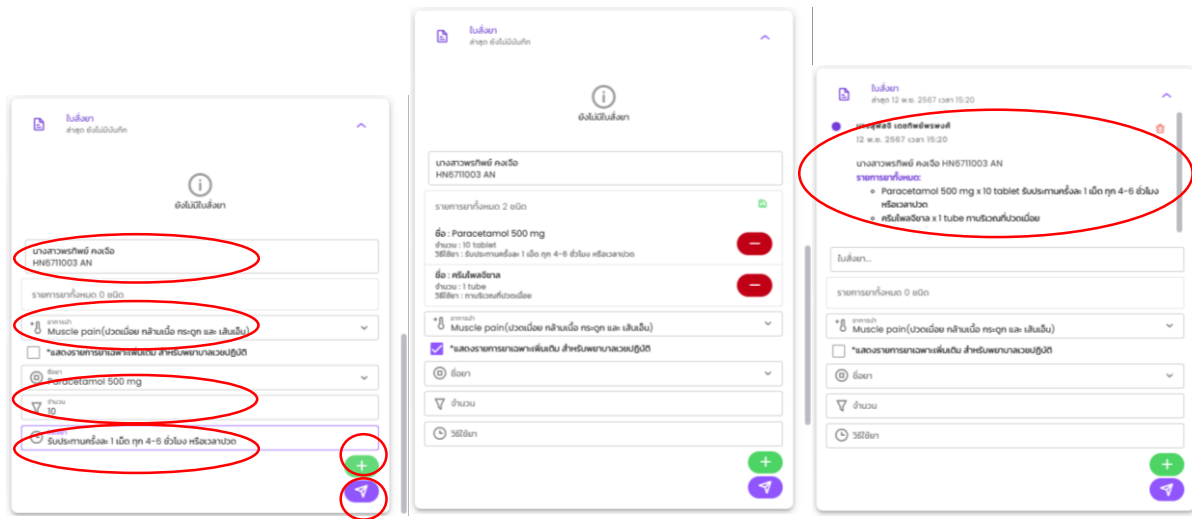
ใบสั่งยา
ล่าสุด ยังไม่มีบันทึก

ยังไม่มีใบสั่งยา

นางสาวพรทิพย์ คงเจือ
HN6711003 AN

รายการยาทั้งหมด 0 ชนิด

อาการนำ
Muscle pain(ปวดเมื่อย กล้ามเนื้อ กระดูก และ เส้นเอ็น)

*แสดงรายการยาเฉพาะเพิ่มเติม สำหรับพยาบาลเวชปฏิบัติ

ชื่อยา
Paracetamol 500 mg

จำนวน
10

วิธีใช้ยา
รับประทานครั้งละ 1 เม็ด ทุก 4-6 ชั่วโมง หรือเวลาปวด

ใบสั่งยา
ล่าสุด ยังไม่มีบันทึก

ยังไม่มีใบสั่งยา

นางสาวพรทิพย์ คงเจือ
HN6711003 AN

รายการยาทั้งหมด 2 ชนิด

ชื่อ : Paracetamol 500 mg
จำนวน : 10 tablet
วิธีใช้ยา : รับประทานครั้งละ 1 เม็ด ทุก 4-6 ชั่วโมง หรือเวลาปวด

ชื่อ : ครีมไพลจีซาล
จำนวน : 1 tube
วิธีใช้ยา : ทาบริเวณที่ปวดเมื่อย

อาการนำ
Muscle pain(ปวดเมื่อย กล้ามเนื้อ กระดูก และ เส้นเอ็น)

*แสดงรายการยาเฉพาะเพิ่มเติม สำหรับพยาบาลเวชปฏิบัติ

ชื่อยา

จำนวน

วิธีใช้ยา

ใบสั่งยา
ล่าสุด 12 พ.ย. 2567 เวลา 15:20

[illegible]
12 พ.ย. 2567 เวลา 15:20

นางสาวพรทิพย์ คงเจือ HN6711003 AN
รายการยาทั้งหมด:
Paracetamol 500 mg x 10 tablet รับประทานครั้งละ 1 เม็ด ทุก 4-6 ชั่วโมง หรือเวลาปวด
ครีมไพลจีซาล x 1 tube ทาบริเวณที่ปวดเมื่อย

ใบสั่งยา...

รายการยาทั้งหมด 0 ชนิด

อาการนำ
Muscle pain(ปวดเมื่อย กล้ามเนื้อ กระดูก และ เส้นเอ็น)

*แสดงรายการยาเฉพาะเพิ่มเติม สำหรับพยาบาลเวชปฏิบัติ

ชื่อยา

จำนวน

วิธีใช้ยา